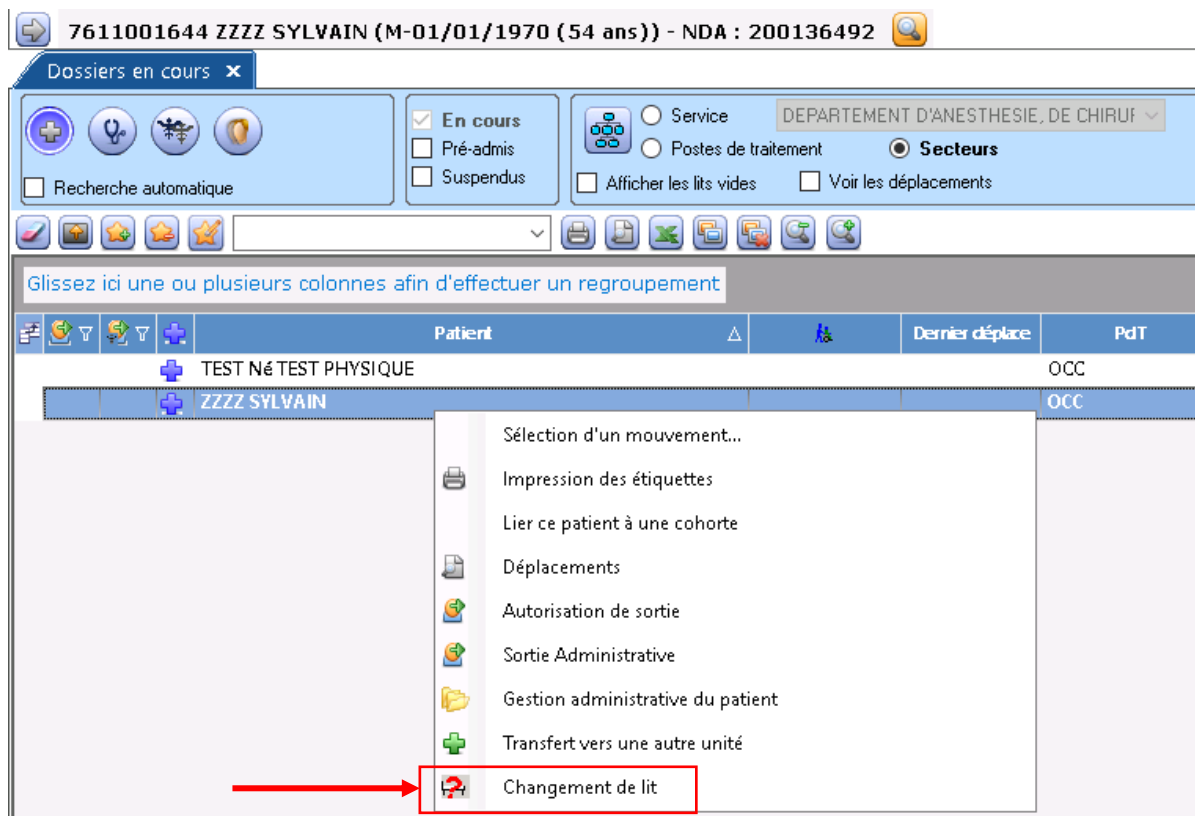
7611001644 ZZZZ SYLVAIN (M-01/01/1970 (54 ans)) - NDA : 200136492

Dossiers en cours ×

Recherche automatique

En cours
Pré-admis
Suspendus

Service
DEPARTEMENT D'ANESTHESIE, DE CHIRUF
Postes de traitement
Secteurs
Afficher les lits vides
Voir les déplacements

Glissez ici une ou plusieurs colonnes afin d'effectuer un regroupement

| | | | | Patient | | Dernier déplace | PdT |
|---|---|---|---|---|---|---|---|
| | | | | TEST Né TEST PHYSIQUE | | | OCC |
| | | | | ZZZZ SYLVAIN | | | OCC |

Sélection d'un mouvement...
Impression des étiquettes
Lier ce patient à une cohorte
Déplacements
Autorisation de sortie
Sortie Administrative
Gestion administrative du patient
Transfert vers une autre unité
Changement de lit